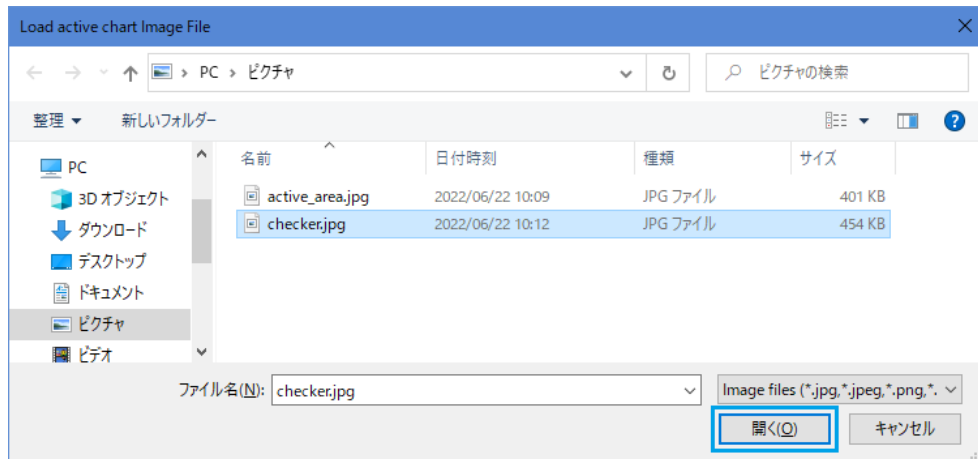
Load active chart Image File

PC > ピクチャ

ピクチャの検索

整理 ▾ 新しいフォルダー

| 名前 | 日付時刻 | 種類 | サイズ |
|---|---|---|---|
| active_area.jpg | 2022/06/22 10:09 | JPG ファイル | 401 KB |
| checker.jpg | 2022/06/22 10:12 | JPG ファイル | 454 KB |

PC
3D オブジェクト
ダウンロード
デスクトップ
ドキュメント
ピクチャ
ビデオ

ファイル名(N): checker.jpg

Image files (*.jpg,*.jpeg,*.png,*.

開く(O)

キャンセル